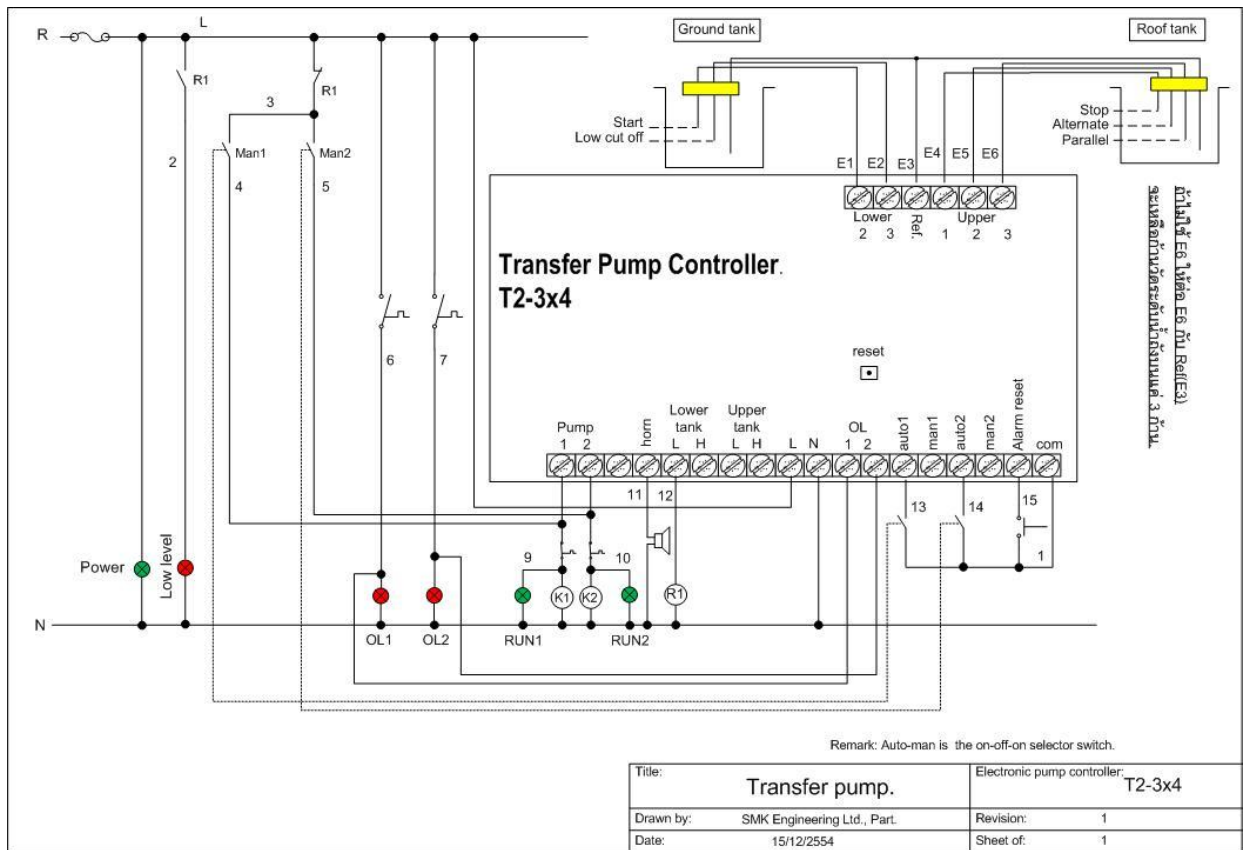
R
L
R1
R1
3
Man1
Man2
2
4
5
6
7
Power
Low level
N
Ground tank
Roof tank
Start
Low cut off
Stop
Alternate
Parallel
E1 E2 E3 E4 E5 E6
Lower
2 3
Ref.
Upper
1 2 3
ถ้าไม่ใช้ E6 ให้ต่อ E6 กับ Ref(E3)
จะเหลือก้านวัดระดับน้ำถังบนแค่ 3 ก้าน
Transfer Pump Controller.
T2-3x4
reset
Pump
1 2
horn
Lower tank
L H
Upper tank
L H
L N
OL
1 2
auto1 man1 auto2 man2 Alarm reset com
11 12
13 14 15
1
9 10
K1 K2 R1
OL1 OL2 RUN1 RUN2
Remark: Auto-man is the on-off-on selector switch.

| Title: | Transfer pump. | Electronic pump controller: | T2-3x4 |
|---|---|---|---|
| Drawn by: | SMK Engineering Ltd., Part. | Revision: | 1 |
| Date: | 15/12/2554 | Sheet of: | 1 |